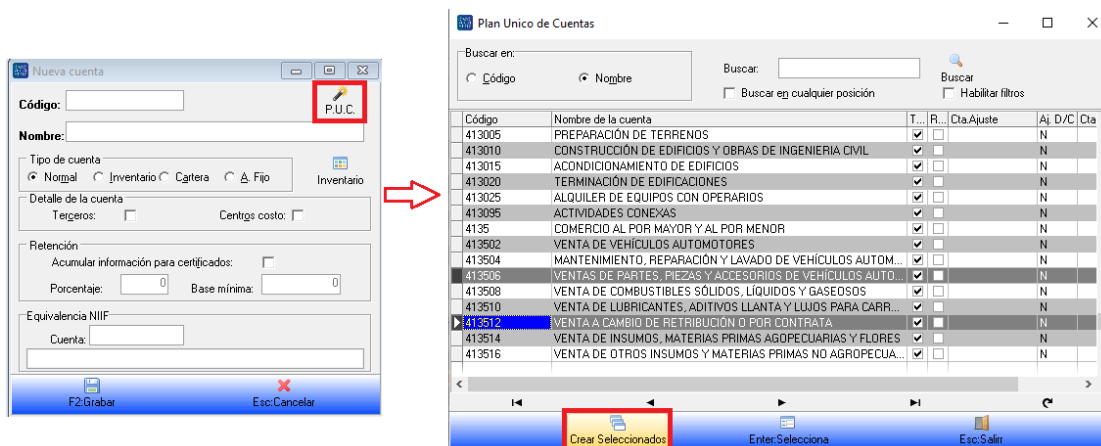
Nueva cuenta

Código:

P.U.C.

Nombre:

Tipo de cuenta
Normal Inventario Cartera A. Fijo
Inventario

Detalle de la cuenta
Terceros: Centros costo:

Retención
Acumular información para certificados:
Porcentaje: 0 Base mínima: 0

Equivalencia NIIF
Cuenta:

F2:Grabar Esc:Cancelar

Plan Unico de Cuentas

Buscar en:
Código Nombre
Buscar:
Buscar en cualquier posición
Buscar
Habilitar filtros

| Código | Nombre de la cuenta | T... | R... | Cta.Ajuste | Aj. D/C | Cta |
|---|---|---|---|---|---|---|
| 413005 | PREPARACIÓN DE TERRENOS | | | | N | |
| 413010 | CONSTRUCCIÓN DE EDIFICIOS Y OBRAS DE INGENIERIA CIVIL | | | | N | |
| 413015 | ACONDICIONAMIENTO DE EDIFICIOS | | | | N | |
| 413020 | TERMINACIÓN DE EDIFICACIONES | | | | N | |
| 413025 | ALQUILER DE EQUIPOS CON OPERARIOS | | | | N | |
| 413095 | ACTIVIDADES CONEXAS | | | | N | |
| 4135 | COMERCIO AL POR MAYOR Y AL POR MENOR | | | | N | |
| 413502 | VENTA DE VEHÍCULOS AUTOMOTORES | | | | N | |
| 413504 | MANTENIMIENTO, REPARACIÓN Y LAVADO DE VEHÍCULOS AUTOM... | | | | N | |
| 413506 | VENTAS DE PARTES, PIEZAS Y ACCESORIOS DE VEHÍCULOS AUTO... | | | | N | |
| 413508 | VENTA DE COMBUSTIBLES SÓLIDOS, LÍQUIDOS Y GASEOSOS | | | | N | |
| 413510 | VENTA DE LUBRICANTES, ADITIVOS LLANTA Y LUJOS PARA CARR... | | | | N | |
| 413512 | VENTA A CAMBIO DE RETRIBUCIÓN O POR CONTRATA | | | | N | |
| 413514 | VENTA DE INSUMOS, MATERIAS PRIMAS AGOPECUARIAS Y FLORES | | | | N | |
| 413516 | VENTA DE OTROS INSUMOS Y MATERIAS PRIMAS NO AGROPECUA... | | | | N | |

Crear Seleccionados Enter:Selecciona Esc:Salir